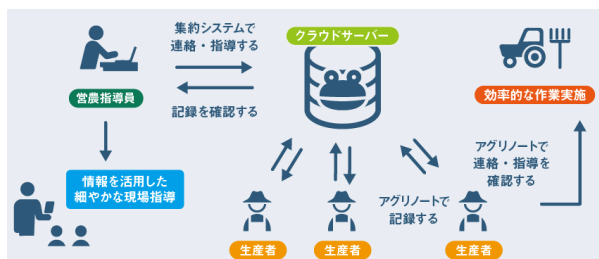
集約システムで
連絡・指導する

クラウドサーバー

営農指導員

記録を確認する

効率的な作業実施

アグリノートで
連絡・指導を
確認する

情報を活用した
細やかな現場指導

アグリノートで
記録する

生産者

生産者

生産者